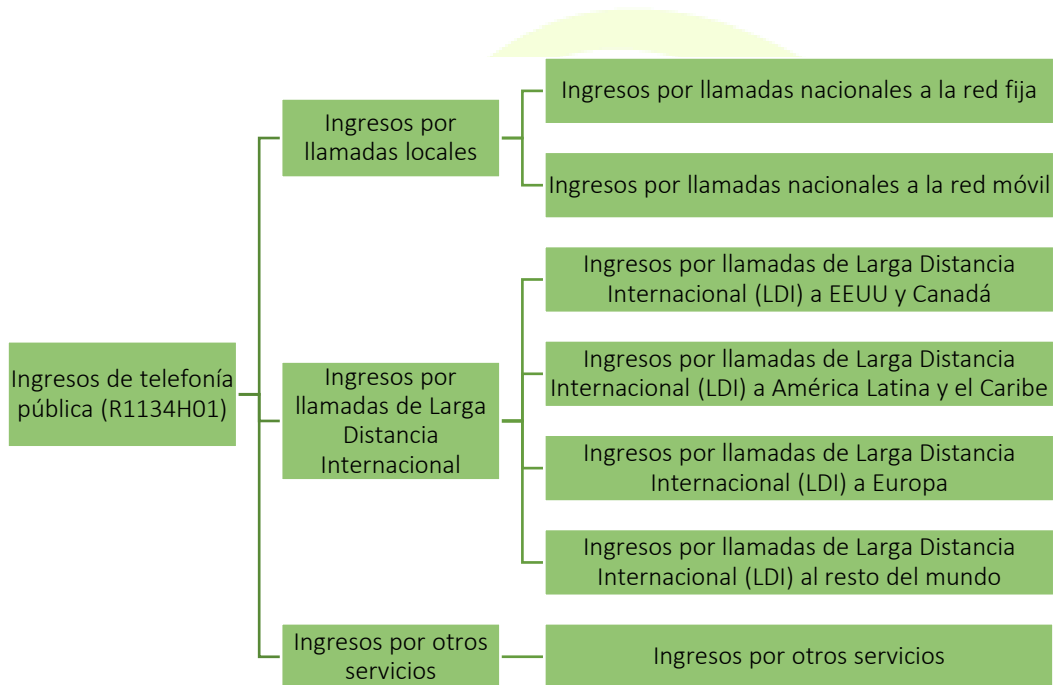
Ingresos de telefonía pública (R1134H01)

Ingresos por llamadas locales

Ingresos por llamadas nacionales a la red fija

Ingresos por llamadas nacionales a la red móvil

Ingresos por llamadas de Larga Distancia Internacional

Ingresos por llamadas de Larga Distancia Internacional (LDI) a EEUU y Canadá

Ingresos por llamadas de Larga Distancia Internacional (LDI) a América Latina y el Caribe

Ingresos por llamadas de Larga Distancia Internacional (LDI) a Europa

Ingresos por llamadas de Larga Distancia Internacional (LDI) al resto del mundo

Ingresos por otros servicios

Ingresos por otros servicios